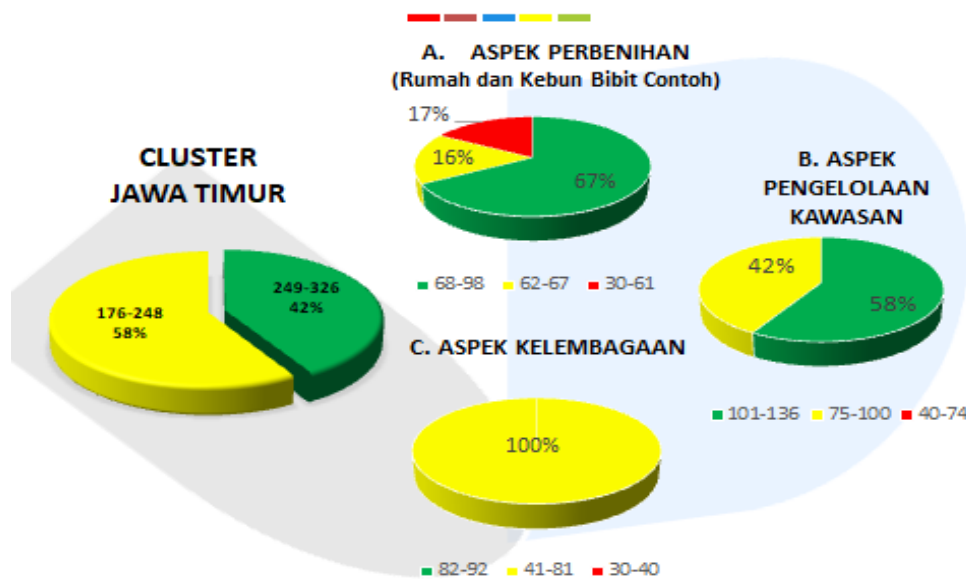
CLUSTER
JAWA TIMUR

176-248
58%

249-326
42%

A. ASPEK PERBENIHAN
(Rumah dan Kebun Bibit Contoh)

17%
16%
67%

68-98 62-67 30-61

B. ASPEK
PENGELOLAAN
KAWASAN

42%
58%

101-136 75-100 40-74

C. ASPEK KELEMBAGAAN

100%

82-92 41-81 30-40